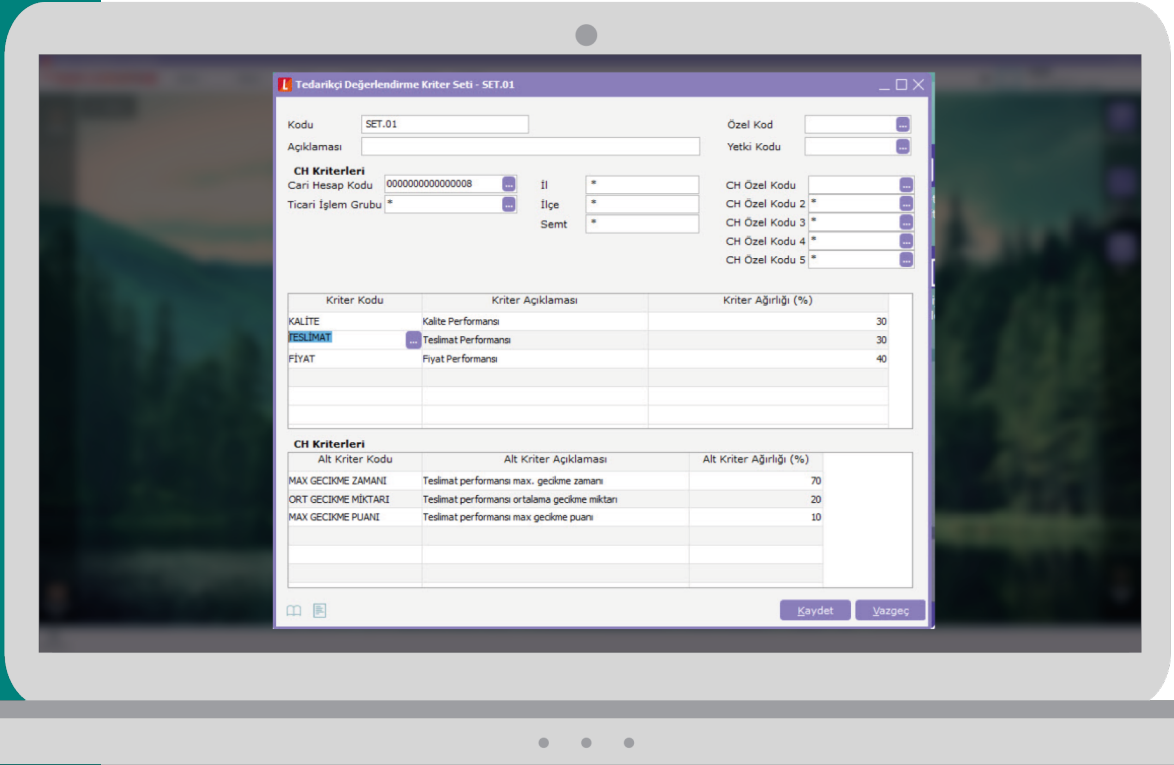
Tedarikçi Değerlendirme Kriter Seti - SET.01

Kodu SET.01
Açıklaması
Özel Kod ...
Yetki Kodu ...

CH Kriterleri
Cari Hesap Kodu 0000000000000008 ...
Ticari İşlem Grubu * ...
İl *
İlçe *
Semt *
CH Özel Kodu ...
CH Özel Kodu 2 * ...
CH Özel Kodu 3 * ...
CH Özel Kodu 4 * ...
CH Özel Kodu 5 * ...

| Kriter Kodu | Kriter Açıklaması | Kriter Ağırlığı (%) |
|---|---|---|
| KALİTE | Kalite Performansı | 30 |
| TESLİMAT ... | Teslimat Performansı | 30 |
| FİYAT | Fiyat Performansı | 40 |

CH Kriterleri

| Alt Kriter Kodu | Alt Kriter Açıklaması | Alt Kriter Ağırlığı (%) |
|---|---|---|
| MAX GECIKME ZAMANI | Teslimat performansı max. gecikme zamanı | 70 |
| ORT GECİKME MİKTARI | Teslimat performansı ortalama gecikme miktarı | 20 |
| MAX GECIKME PUANI | Teslimat performansı max gecikme puanı | 10 |

Kaydet Vazgeç